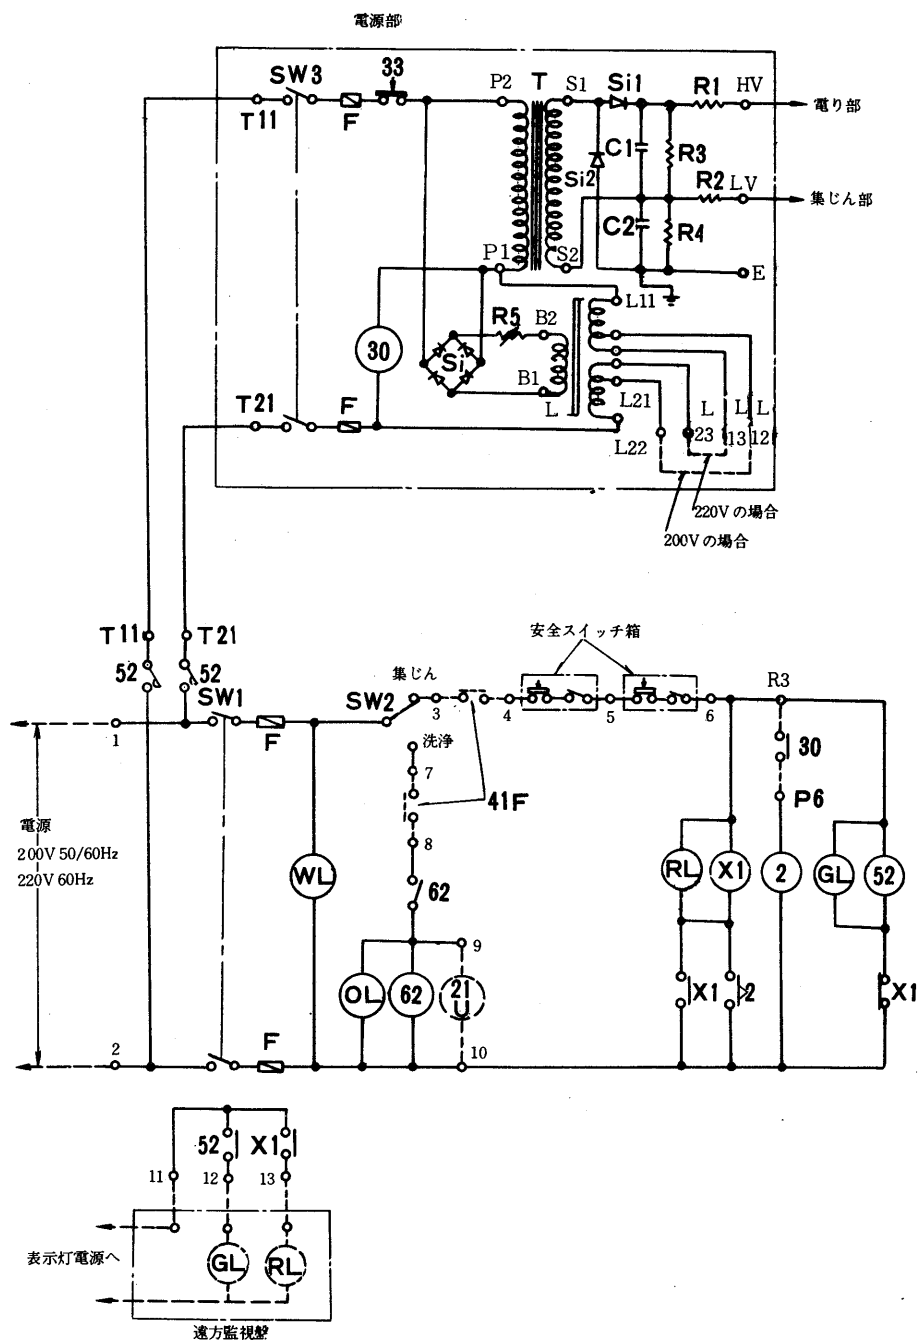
電源部

SW3
T11
F
33
P2
T
S1
Si1
R1
HV
電り部
C1
R3
Si2
R2
LV
集じん部
C2
R4
P1
S2
E
L11
30
R5
B2
Si
B1
L
L21
L
L
L
T21
F
L22
23
13
12
220V の場合
200V の場合

T11
T21
52
52
SW1
安全スイッチ箱
集じん
SW2
3
4
5
6
R3
1
F
洗浄
30
7
P6
41F
電源
200V 50/60Hz
220V 60Hz
8
WL
RL
X1
2
GL
52
62
9
OL
62
21
U
X1
2
X1
2
F
10

52
X1
11
12
13
表示灯電源へ
GL
RL
遠方監視盤